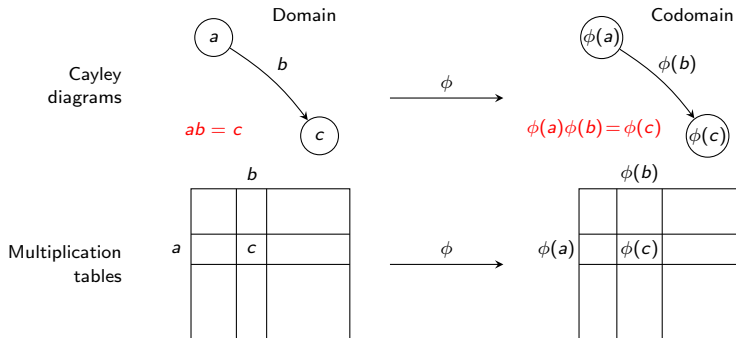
Domain

Codomain

Cayley diagrams

$a$

$b$

$c$

$ab = c$

$\phi$

$\phi(a)$

$\phi(b)$

$\phi(c)$

$\phi(a)\phi(b) = \phi(c)$

Multiplication tables

$b$

$a$

$c$

$\phi$

$\phi(b)$

$\phi(a)$

$\phi(c)$